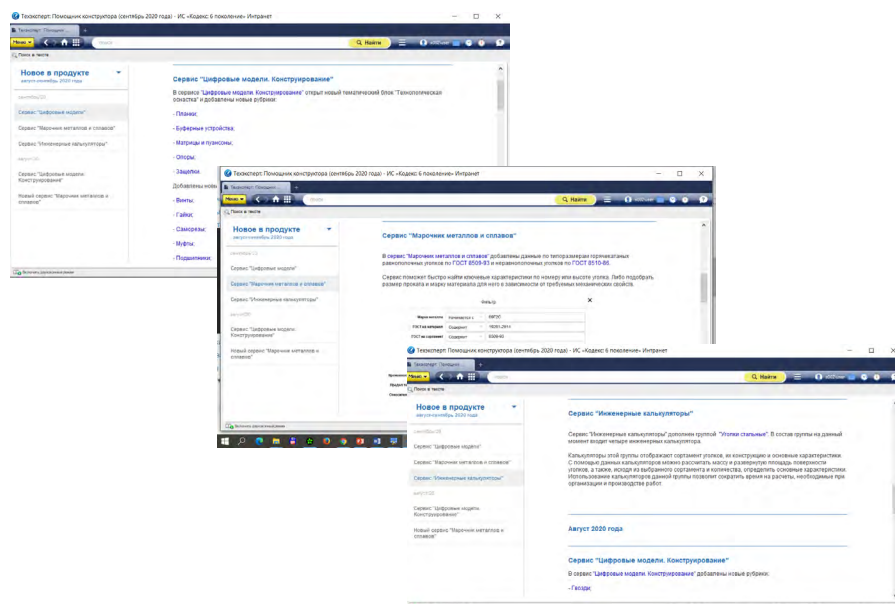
Техэксперт: Помощник конструктора (сентябрь 2020 года) - ИС «Кодекс: 6 поколение» Интранет

Меню | Найти

Поиск в тексте

Новое в продукте
август-сентябрь 2020 года

сентябрь 2020

Сервис "Цифровые модели"

Сервис "Марочник металлов и сплавов"

Сервис "Инженерные калькуляторы"

август 2020

Сервис "Цифровые модели. Конструирование"

Новый сервис "Марочник металлов и сплавов"

Сервис "Цифровые модели. Конструирование"

В сервисе "Цифровые модели. Конструирование" открыт новый тематический блок "Технологическая оснастка" и добавлены новые рубрики:

- Планки;

- Буферные устройства;

- Матрицы и пуансоны;

- Опоры;

- Защелки.

Добавлены нов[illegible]

- Винты;

- Гайки;

- Саморезы;

- Муфты;

- Подшипники;

Техэксперт: Помощник конструктора (сентябрь 2020 года) - ИС «Кодекс: 6 поколение» Интранет

Меню | Найти

Поиск в тексте

Новое в продукте
август-сентябрь 2020 года

Сервис "Цифровые модели"

Сервис "Марочник металлов и сплавов"

Сервис "Инженерные калькуляторы"

Сервис "Цифровые модели. Конструирование"

Новый сервис "Марочник металлов и сплавов"

Сервис "Марочник металлов и сплавов"

В сервисе "Марочник металлов и сплавов" добавлены данные по типоразмерам горячекатаных равнополочных уголков по ГОСТ 8509-93 и неравнополочных уголков по ГОСТ 8510-86.

Сервис поможет быстро найти ключевые характеристики по номеру или высоте уголка. Либо подобрать размер проката и марку металла для него в зависимости от требуемых механических свойств.

Фильтр

| Марка металла | Начинается с | 09Г2С |
|---|---|---|
| ГОСТ на материал | Содержит | 19281-2014 |
| ГОСТ на сортамент | Содержит | 8509-93 |

Техэксперт: Помощник конструктора (сентябрь 2020 года) - ИС «Кодекс: 6 поколение» Интранет

Меню | Найти

Поиск в тексте

Новое в продукте
август-сентябрь 2020 года

сентябрь 2020

Сервис "Цифровые модели"

Сервис "Марочник металлов и сплавов"

Сервис "Инженерные калькуляторы"

август 2020

Сервис "Цифровые модели. Конструирование"

Новый сервис "Марочник металлов и сплавов"

Сервис "Инженерные калькуляторы"

Сервис "Инженерные калькуляторы" дополнен группой "Уголки стальные". В состав группы на данный момент входит четыре инженерных калькулятора.

Калькуляторы этой группы отображают сортамент уголков, их конструкцию и основные характеристики. С помощью данных калькуляторов можно рассчитать массу и развернутую площадь поверхности уголков, а также, исходя из выбранного сортамента и количества, определить основные характеристики. Использование калькуляторов данной группы позволит сократить время на расчеты, необходимые при организации и производстве работ.

Август 2020 года

Сервис "Цифровые модели. Конструирование"

В сервисе "Цифровые модели. Конструирование" добавлены новые рубрики:

- Гвозди;